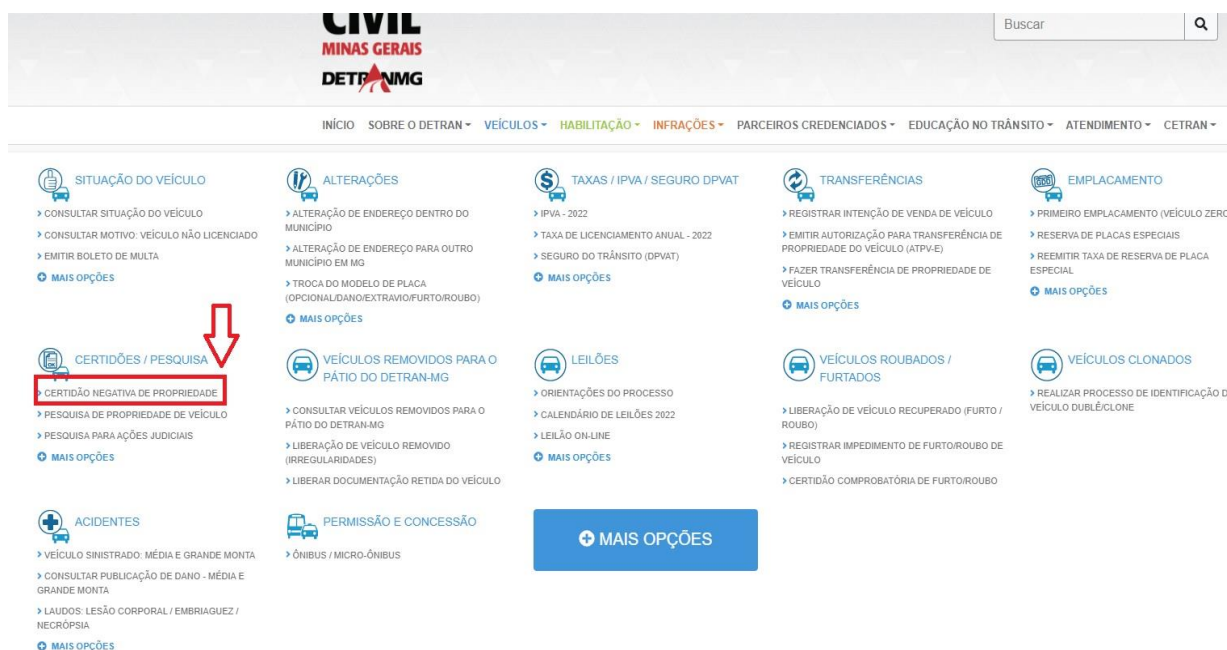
CIVIL
MINAS GERAIS
DETRANMG

Buscar

INÍCIO SOBRE O DETRAN ▾ VEÍCULOS ▾ HABILITAÇÃO ▾ INFRAÇÕES ▾ PARCEIROS CREDENCIADOS ▾ EDUCAÇÃO NO TRÂNSITO ▾ ATENDIMENTO ▾ CETRAN ▾

SITUAÇÃO DO VEÍCULO
> CONSULTAR SITUAÇÃO DO VEÍCULO
> CONSULTAR MOTIVO: VEÍCULO NÃO LICENCIADO
> EMITIR BOLETO DE MULTA
MAIS OPÇÕES

ALTERAÇÕES
> ALTERAÇÃO DE ENDEREÇO DENTRO DO MUNICÍPIO
> ALTERAÇÃO DE ENDEREÇO PARA OUTRO MUNICÍPIO EM MG
> TROCA DO MODELO DE PLACA (OPCIONAL/DANO/EXTRAVIO/FURTO/ROUBO)
MAIS OPÇÕES

TAXAS / IPVA / SEGURO DPVAT
> IPVA - 2022
> TAXA DE LICENCIAMENTO ANUAL - 2022
> SEGURO DO TRÂNSITO (DPVAT)
MAIS OPÇÕES

TRANSFERÊNCIAS
> REGISTRAR INTENÇÃO DE VENDA DE VEÍCULO
> EMITIR AUTORIZAÇÃO PARA TRANSFERÊNCIA DE PROPRIEDADE DO VEÍCULO (ATPV-E)
> FAZER TRANSFERÊNCIA DE PROPRIEDADE DE VEÍCULO
MAIS OPÇÕES

EMPLACAMENTO
> PRIMEIRO EMPLACAMENTO (VEÍCULO ZERO
> RESERVA DE PLACAS ESPECIAIS
> REEMITIR TAXA DE RESERVA DE PLACA ESPECIAL
MAIS OPÇÕES

CERTIDÕES / PESQUISA
> CERTIDÃO NEGATIVA DE PROPRIEDADE
> PESQUISA DE PROPRIEDADE DE VEÍCULO
> PESQUISA PARA AÇÕES JUDICIAIS
MAIS OPÇÕES

VEÍCULOS REMOVIDOS PARA O PÁTIO DO DETRAN-MG
> CONSULTAR VEÍCULOS REMOVIDOS PARA O PÁTIO DO DETRAN-MG
> LIBERAÇÃO DE VEÍCULO REMOVIDO (IRREGULARIDADES)
> LIBERAR DOCUMENTAÇÃO RETIDA DO VEÍCULO

LEILÕES
> ORIENTAÇÕES DO PROCESSO
> CALENDÁRIO DE LEILÕES 2022
> LEILÃO ON-LINE
MAIS OPÇÕES

VEÍCULOS ROUBADOS / FURTADOS
> LIBERAÇÃO DE VEÍCULO RECUPERADO (FURTO / ROUBO)
> REGISTRAR IMPEDIMENTO DE FURTO/ROUBO DE VEÍCULO
> CERTIDÃO COMPROBATÓRIA DE FURTO/ROUBO

VEÍCULOS CLONADOS
> REALIZAR PROCESSO DE IDENTIFICAÇÃO D VEÍCULO DUBLÊ/CLONE

ACIDENTES
> VEÍCULO SINISTRADO: MÉDIA E GRANDE MONTA
> CONSULTAR PUBLICAÇÃO DE DANO - MÉDIA E GRANDE MONTA
> LAUDOS: LESÃO CORPORAL / EMBRIAGUEZ / NECRÓPSIA
MAIS OPÇÕES

PERMISSÃO E CONCESSÃO
> ÔNIBUS / MICRO-ÔNIBUS

MAIS OPÇÕES